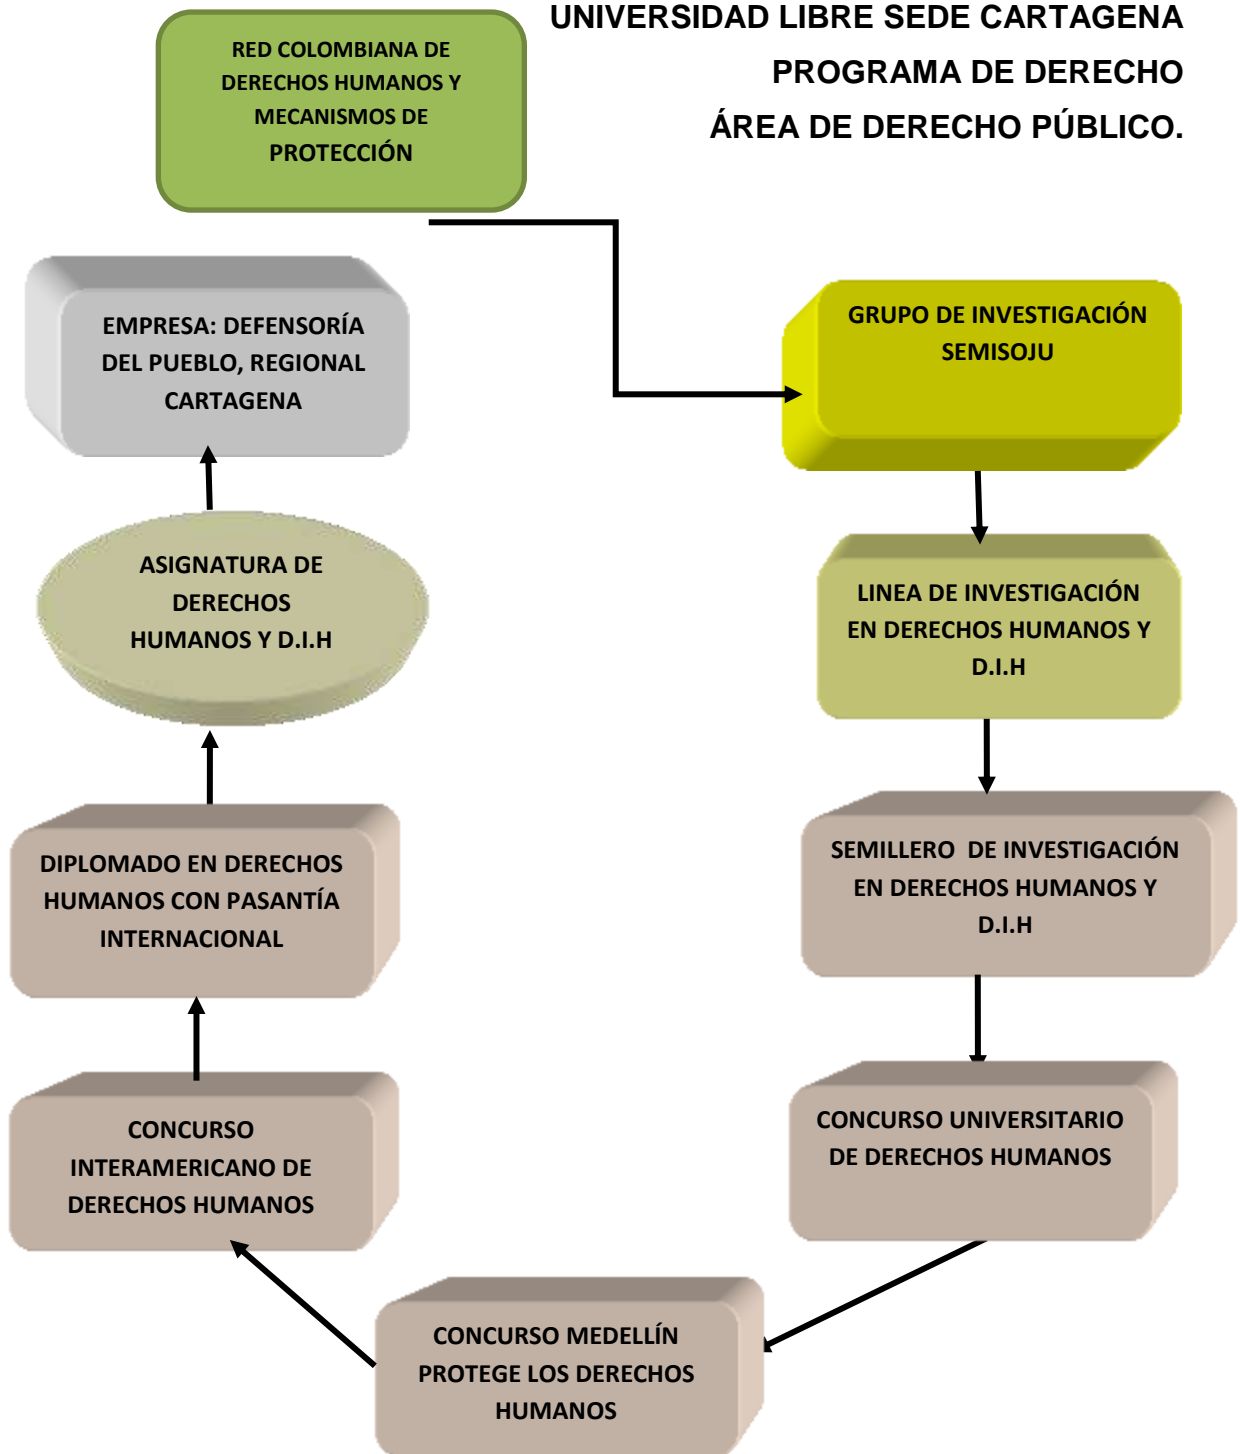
UNIVERSIDAD LIBRE SEDE CARTAGENA
PROGRAMA DE DERECHO
ÁREA DE DERECHO PÚBLICO.

RED COLOMBIANA DE DERECHOS HUMANOS Y MECANISMOS DE PROTECCIÓN

GRUPO DE INVESTIGACIÓN SEMISOJU

LINEA DE INVESTIGACIÓN EN DERECHOS HUMANOS Y D.I.H

SEMILLERO DE INVESTIGACIÓN EN DERECHOS HUMANOS Y D.I.H

CONCURSO UNIVERSITARIO DE DERECHOS HUMANOS

CONCURSO MEDELLÍN PROTEGE LOS DERECHOS HUMANOS

CONCURSO INTERAMERICANO DE DERECHOS HUMANOS

DIPLOMADO EN DERECHOS HUMANOS CON PASANTÍA INTERNACIONAL

ASIGNATURA DE DERECHOS HUMANOS Y D.I.H

EMPRESA: DEFENSORÍA DEL PUEBLO, REGIONAL CARTAGENA